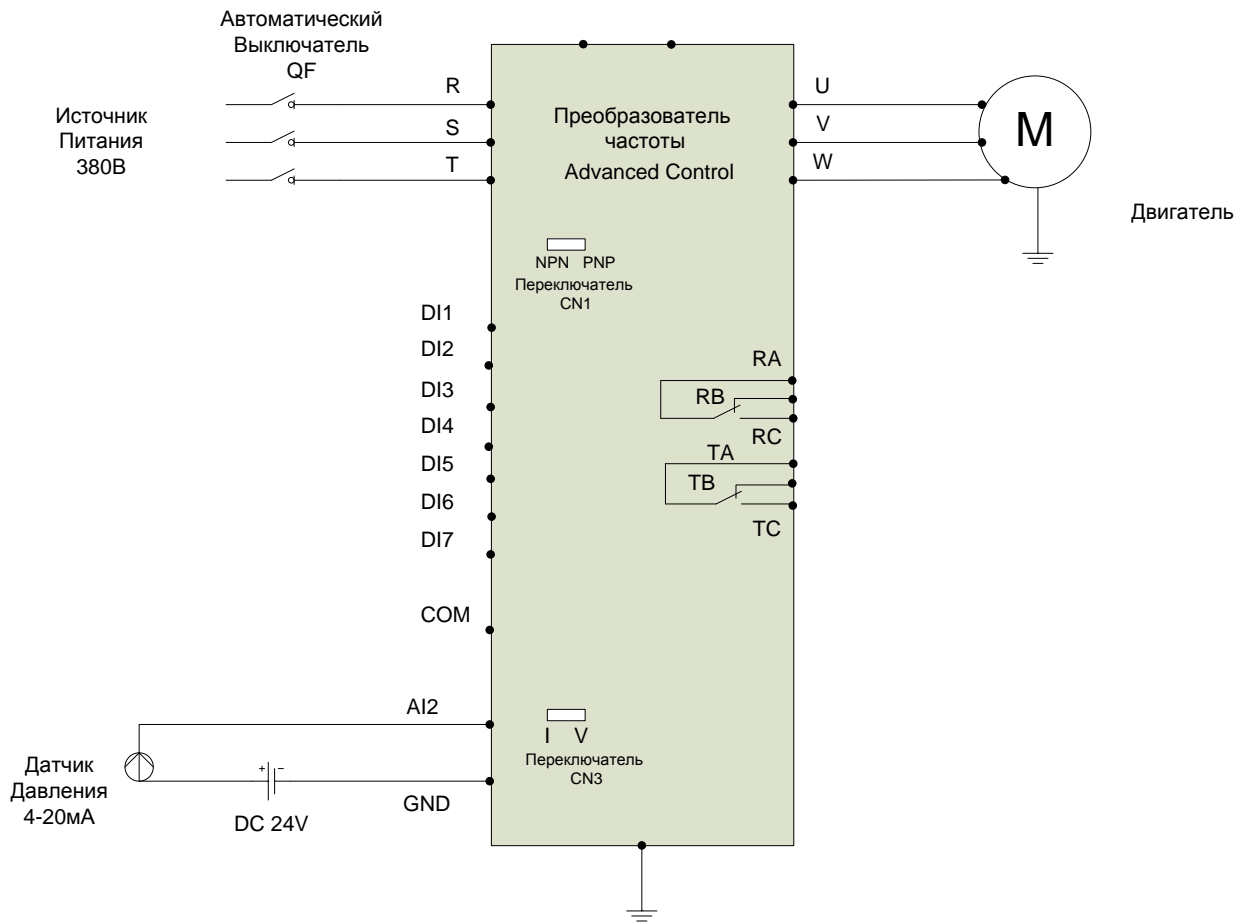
Автоматический Выключатель QF

Источник Питания 380В

R

S

T

Преобразователь частоты Advanced Control

U

V

W

M

Двигатель

NPN PNP
Переключатель CN1

DI1

DI2

DI3

DI4

DI5

DI6

DI7

COM

RA

RB

RC

TA

TB

TC

AI2

I V
Переключатель CN3

Датчик Давления 4-20мА

+ −

DC 24V

GND